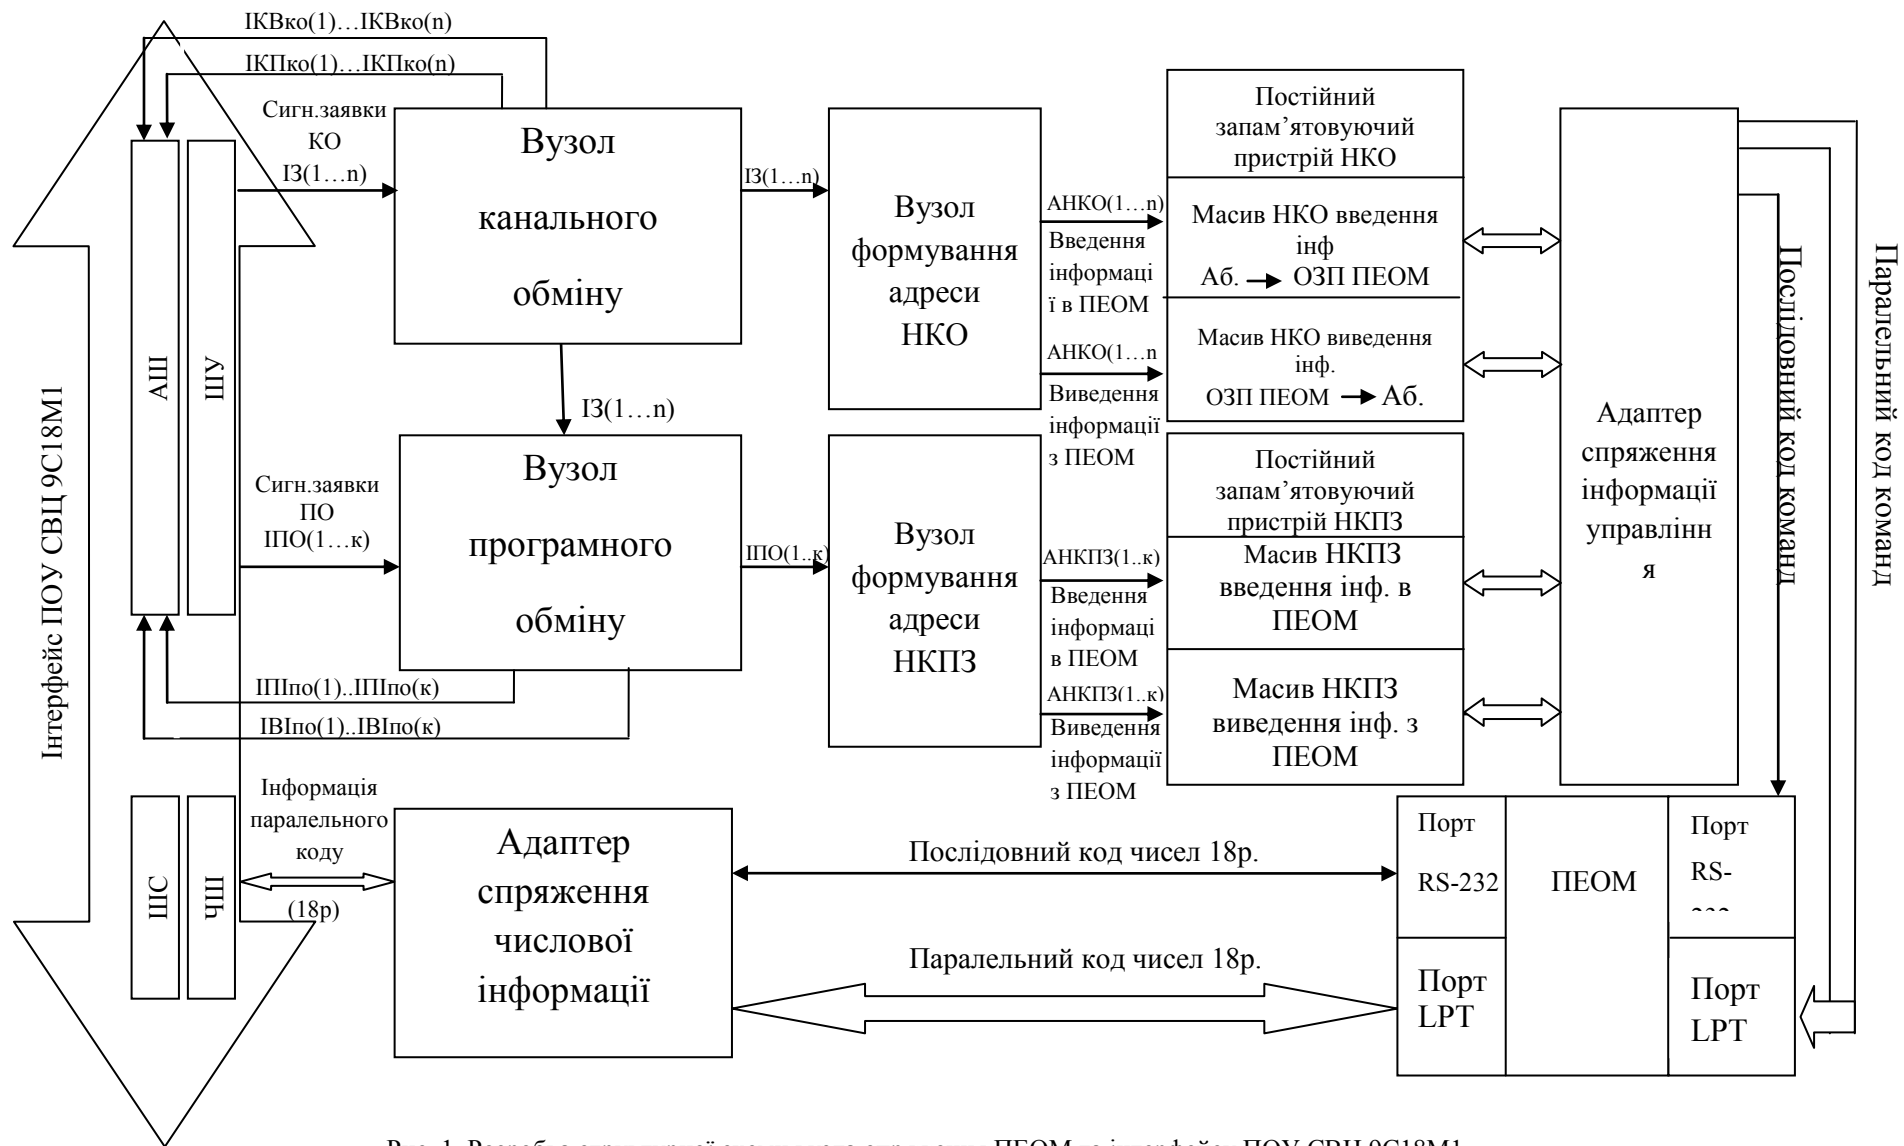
ІКВко(1)…ІКВко(n)
ІКПко(1)…ІКПко(n)
Сигн.заявки КО ІЗ(1…n)

Інтерфейс ПОУ СВЦ 9С18М1

АШ
ШУ

Вузол канального обміну

ІЗ(1…n)

ІЗ(1…n)

Вузол формування адреси НКО

АНКО(1…n)
Введення інформації в ПЕОМ
АНКО(1…n
Виведення інформації з ПЕОМ

Постійний запам'ятовуючий пристрій НКО
Масив НКО введення інф
Аб. → ОЗП ПЕОМ
Масив НКО виведення інф.
ОЗП ПЕОМ → Аб.

Адаптер спряження інформації управління

Послідовний код команд
Паралельний код команд

Сигн.заявки ПО ІПО(1…к)

Вузол програмного обміну

ІПО(1..к)

Вузол формування адреси НКПЗ

АНКПЗ(1..к)
Введення інформації в ПЕОМ
АНКПЗ(1..к)
Виведення інформації з ПЕОМ

Постійний запам'ятовуючий пристрій НКПЗ
Масив НКПЗ введення інф. в ПЕОМ
Масив НКПЗ виведення інф. з ПЕОМ

ІШпо(1)..ІШпо(к)
ІВІпо(1)..ІВІпо(к)

ШС
ЧШ

Інформація паралельного коду
(18р)

Адаптер спряження числової інформації

Послідовний код чисел 18р.
Паралельний код чисел 18р.

Порт RS-232
ПЕОМ
Порт RS-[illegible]
Порт LPT
Порт LPT

Рис. 1. Розробка структурної схеми узгодження ПЕОМ з інтерфейсом ПОУ СВЦ 9С18М1